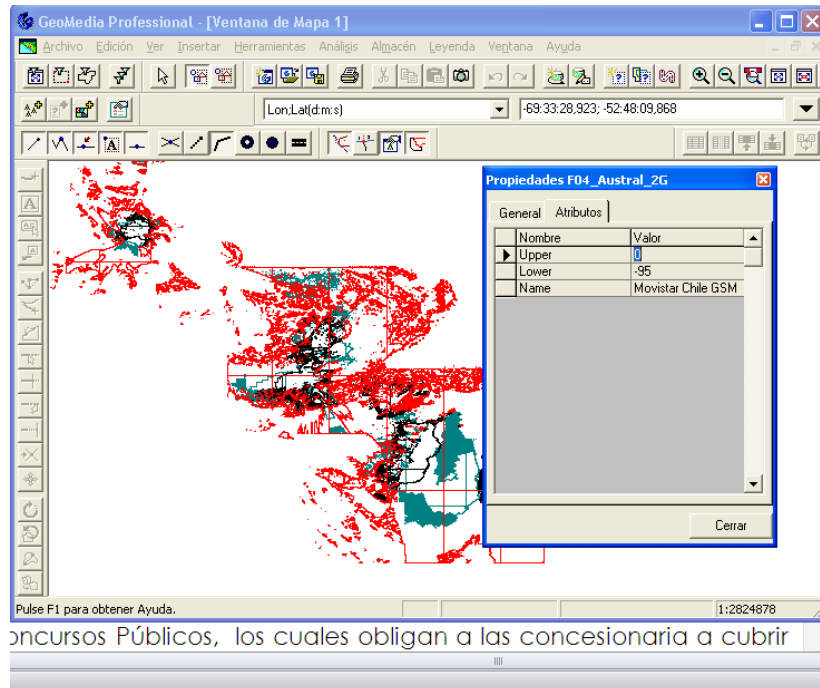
GeoMedia Professional - [Ventana de Mapa 1]

Archivo Edición Ver Insertar Herramientas Análisis Almacén Leyenda Ventana Ayuda

Lon;Lat(d:m:s)

-69:33:28,923; -52:48:09,868

Propiedades F04_Austral_2G

General Atributos

| | Nombre | Valor |
|---|---|---|
| ▶ | Upper | 0 |
| | Lower | -95 |
| | Name | Movistar Chile GSM |

Cerrar

Pulse F1 para obtener Ayuda.

1:2824878

oncursos Públicos, los cuales obligan a las concesionaria a cubrir